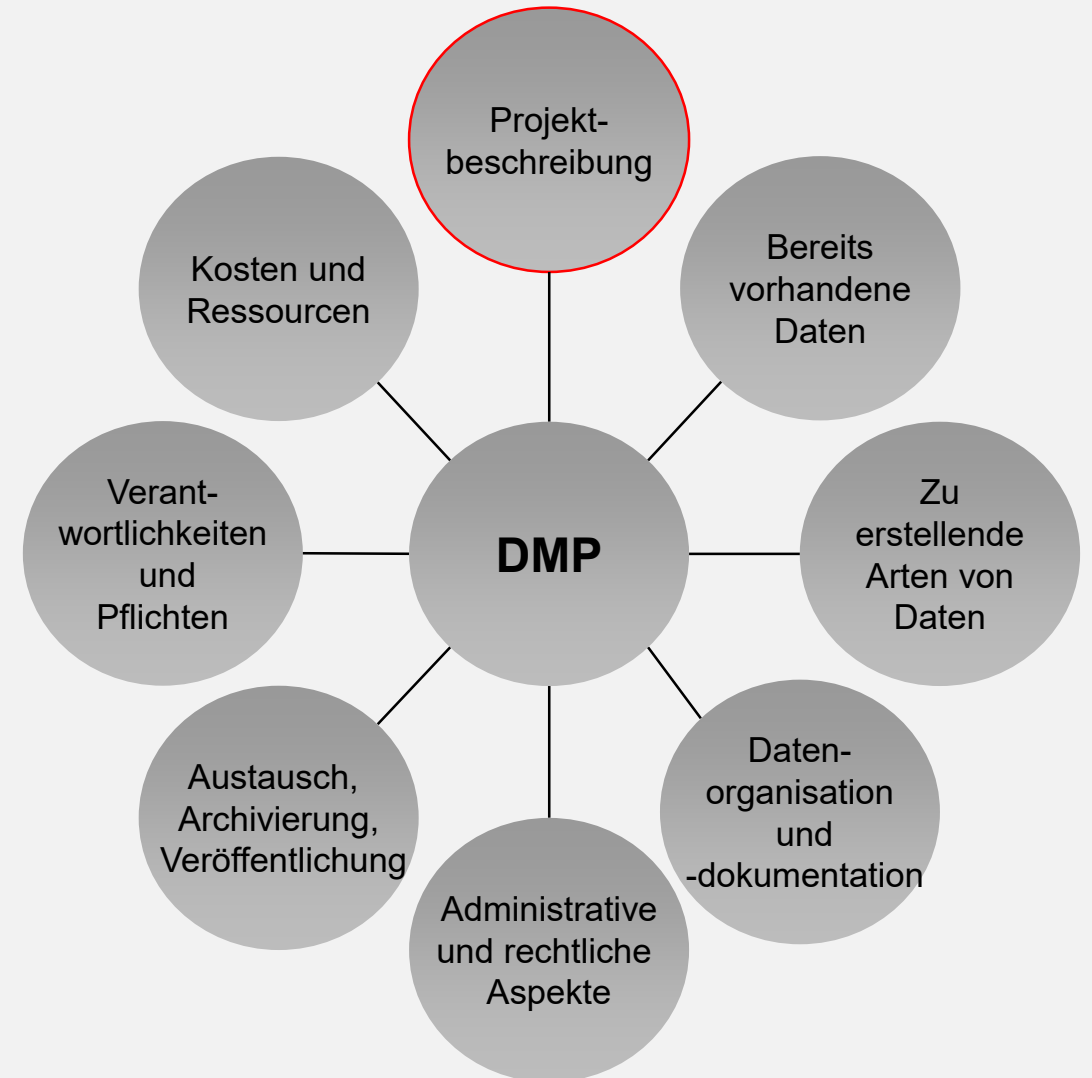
Projektbeschreibung

Bereits vorhandene Daten

Zu erstellende Arten von Daten

Datenorganisation und -dokumentation

Administrative und rechtliche Aspekte

Austausch, Archivierung, Veröffentlichung

Verantwortlichkeiten und Pflichten

Kosten und Ressourcen

DMP